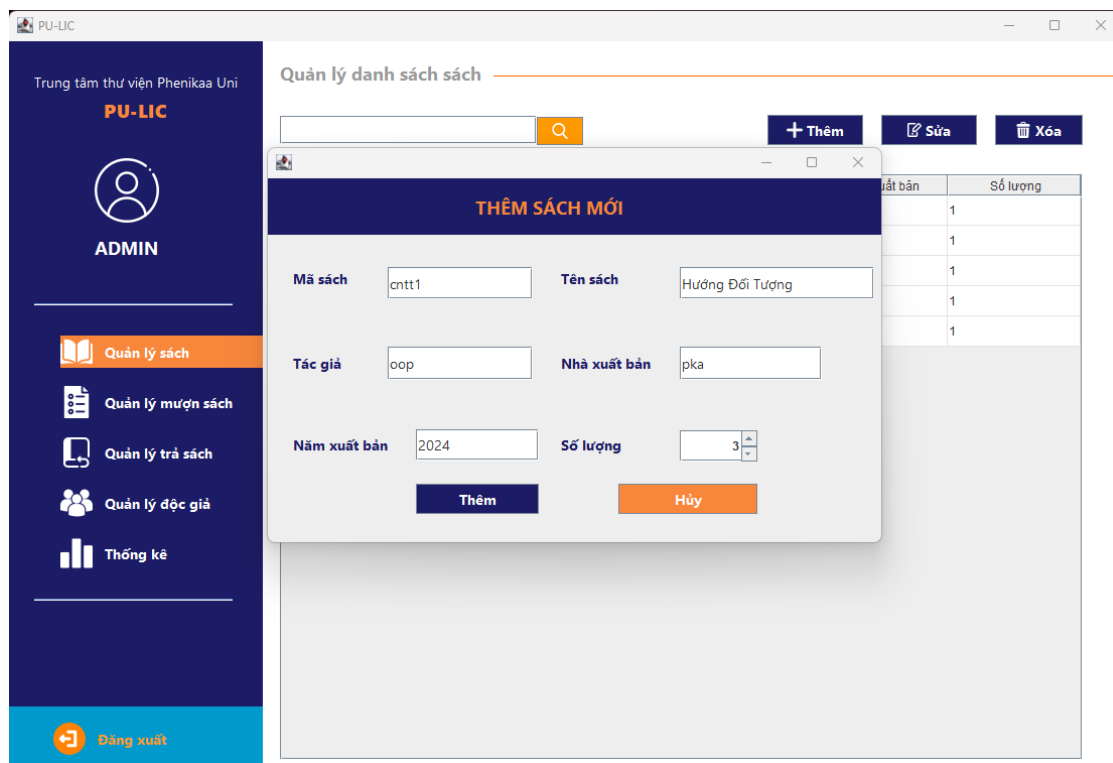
PU-LIC

Trung tâm thư viện Phenikaa Uni
PU-LIC

ADMIN

Quản lý sách
Quản lý mượn sách
Quản lý trả sách
Quản lý độc giả
Thống kê

Đăng xuất

Quản lý danh sách sách

Thêm
Sửa
Xóa

| uất bản | Số lượng |
|---|---|
| | 1 |
| | 1 |
| | 1 |
| | 1 |
| | 1 |

THÊM SÁCH MỚI

Mã sách cntt1
Tên sách Hướng Đối Tượng
Tác giả oop
Nhà xuất bản pka
Năm xuất bản 2024
Số lượng 3

Thêm
Hủy